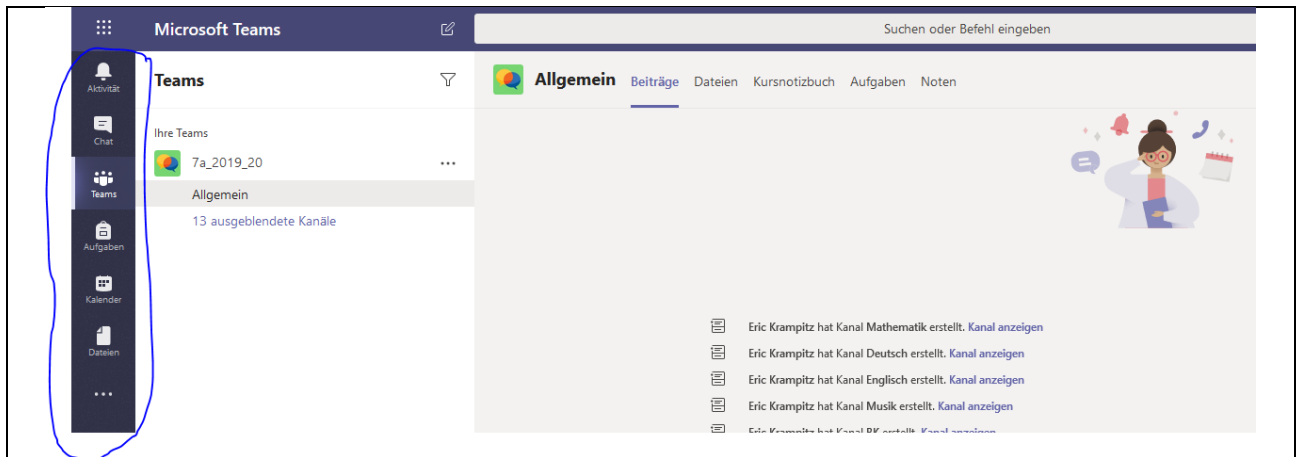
Microsoft Teams

Suchen oder Befehl eingeben

Aktivität

Chat

Teams

Aufgaben

Kalender

Dateien

...

Teams

Ihre Teams

7a_2019_20 ...

Allgemein

13 ausgeblendete Kanäle

Allgemein Beiträge Dateien Kursnotizbuch Aufgaben Noten

Eric Krampitz hat Kanal Mathematik erstellt. Kanal anzeigen

Eric Krampitz hat Kanal Deutsch erstellt. Kanal anzeigen

Eric Krampitz hat Kanal Englisch erstellt. Kanal anzeigen

Eric Krampitz hat Kanal Musik erstellt. Kanal anzeigen

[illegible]